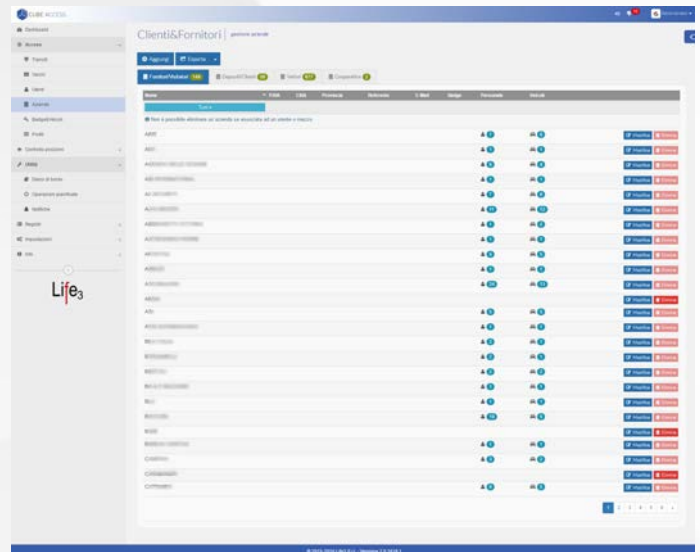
CUBE ACCESS

Dashboard
Accessi
Transiti
Varchi
Utenti
Aziende
Badge/Tessere
Profili
Controllo presenze
Utility
Utenti di turno
Operazioni pianificate
Notifiche
Report
Impostazioni
Info

Life3

Clienti&Fornitori | gestione aziende

Aggiungi | Esporta

Fornitori/Visitatori 148 | Dipendenti/Clienti | Varchi | Cooperative

| Nome | P.IVA | Città | Provincia | Referente | E-Mail | Badge | Personale | Veicoli |
|---|---|---|---|---|---|---|---|---|

Non è possibile eliminare un'azienda se associata ad un utente o mezzo

ABC
AGI
A2i

Modifica | Elimina

1 2 3 4 5 6 »